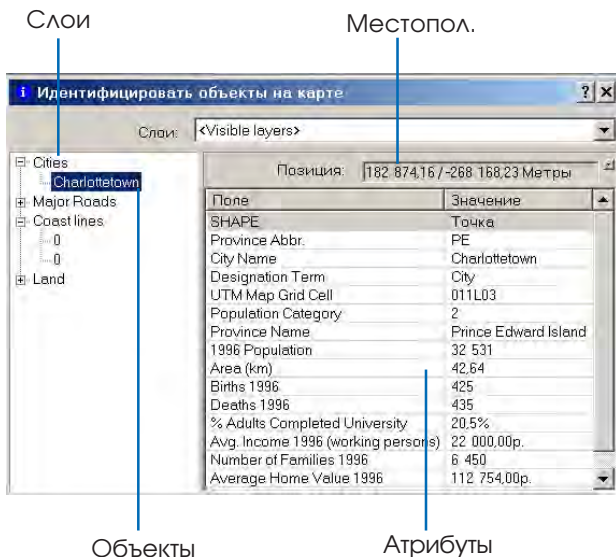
Слои

Местопол.

Идентифицировать объекты на карте

?

Слои: <Visible layers>

Cities
Charlottetown
Major Roads
Coast lines
0
0
Land

Позиция: 182 874,16 / -268 168,23 Метры

| Поле | Значение |
|---|---|
| SHAPE | Точка |
| Province Abbr. | PE |
| City Name | Charlottetown |
| Designation Term | City |
| UTM Map Grid Cell | 011L03 |
| Population Category | 2 |
| Province Name | Prince Edward Island |
| 1996 Population | 32 531 |
| Area (km) | 42,64 |
| Births 1996 | 425 |
| Deaths 1996 | 435 |
| % Adults Completed University | 20,5% |
| Avg. Income 1996 (working persons) | 22 000,00р. |
| Number of Families 1996 | 6 450 |
| Average Home Value 1996 | 112 754,00р. |

Объекты

Атрибуты